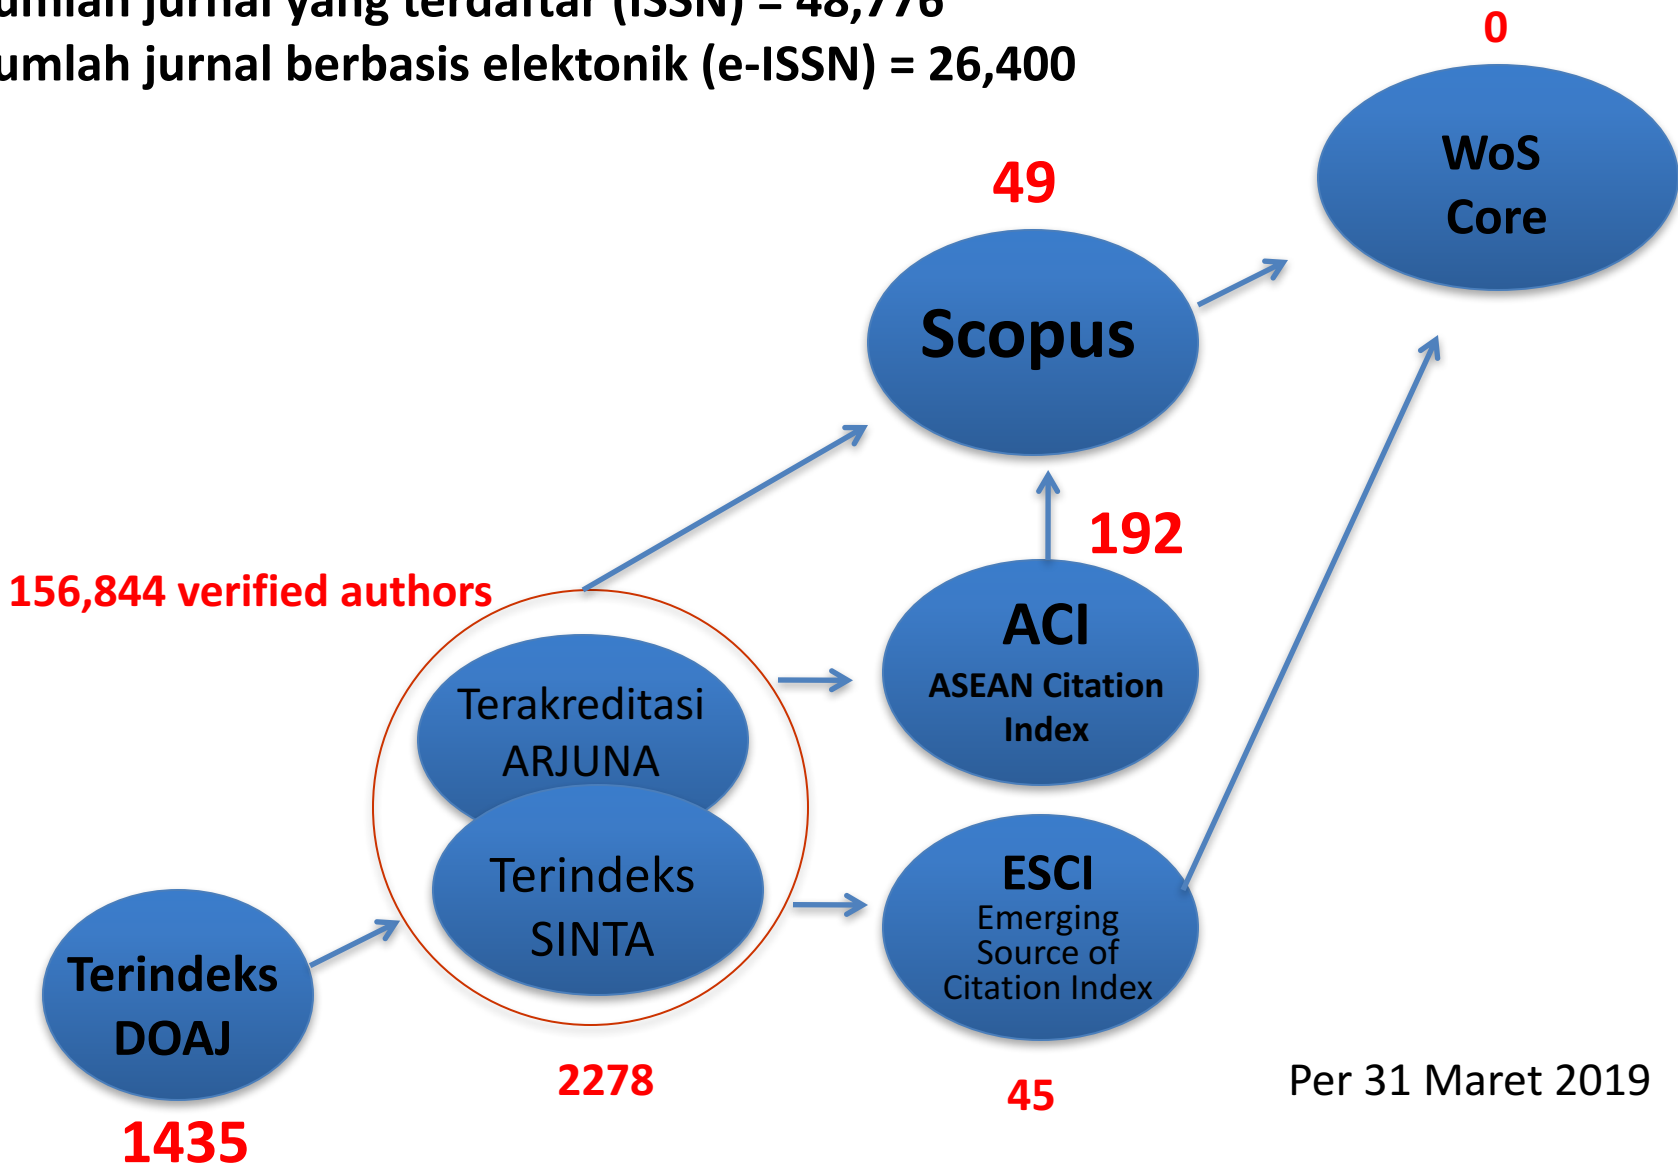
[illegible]umlah jurnal yang terdaftar (ISSN) = 48,776
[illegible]umlah jurnal berbasis elektonik (e-ISSN) = 26,400

0

WoS Core

49

Scopus

192

156,844 verified authors

ACI
ASEAN Citation Index

Terakreditasi ARJUNA

Terindeks SINTA

ESCI
Emerging Source of Citation Index

Terindeks DOAJ

2278

45

Per 31 Maret 2019

1435